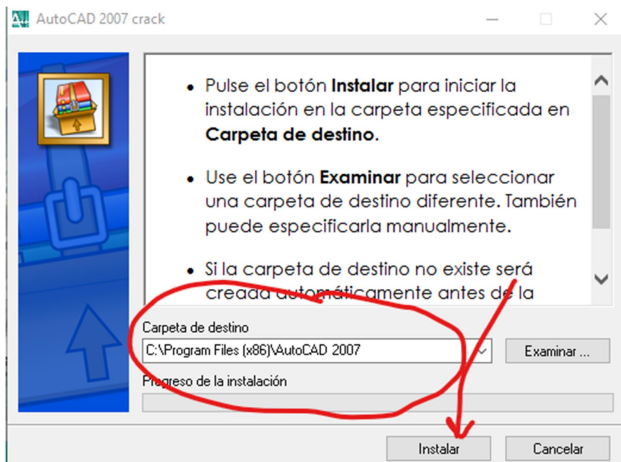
AutoCAD 2007 crack

• Pulse el botón **Instalar** para iniciar la instalación en la carpeta especificada en **Carpeta de destino**.

• Use el botón **Examinar** para seleccionar una carpeta de destino diferente. También puede especificarla manualmente.

• Si la carpeta de destino no existe será creada automáticamente antes de la

Carpeta de destino

C:\Program Files (x86)\AutoCAD 2007

Examinar ...

Progreso de la instalación

Instalar

Cancelar